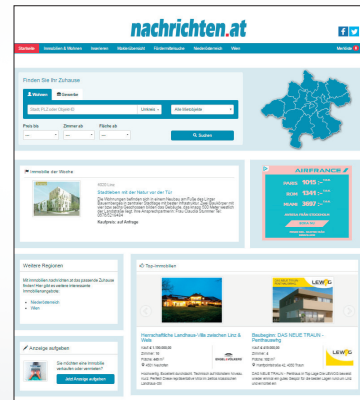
nachrichten.at

Startseite | Immobilien & Wohnen | Inserieren | Markenübersicht | Förderrichtlinien | Niederlassungen | Wien | Merkliste

Finden Sie Ihr Zuhause

Wohnen | Gewerbe

Stadt, PLZ oder Objekt-ID | Umkreis | Alle Marktplätze

Preis bis | Zimmer ab | Fläche ab

Suchen

Immobilie der Woche

4020 Linz

Stadtleben mit der Natur vor der Tür

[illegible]

Kaufpreis: auf Anfrage

AIRFRANCE

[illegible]

Weitere Regionen

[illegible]

• Niederösterreich
• Wien

Top-Immobilien

Herrschaftliche Landhaus-Villa zwischen Linz & Wels

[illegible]

Baubeginn: DAS NEUE TRAUN – Penthauswohnung

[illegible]

LEWOG

Anzeige aufgeben

Sie möchten eine Immobilie verkaufen oder vermieten?

Jetzt Anzeige aufgeben